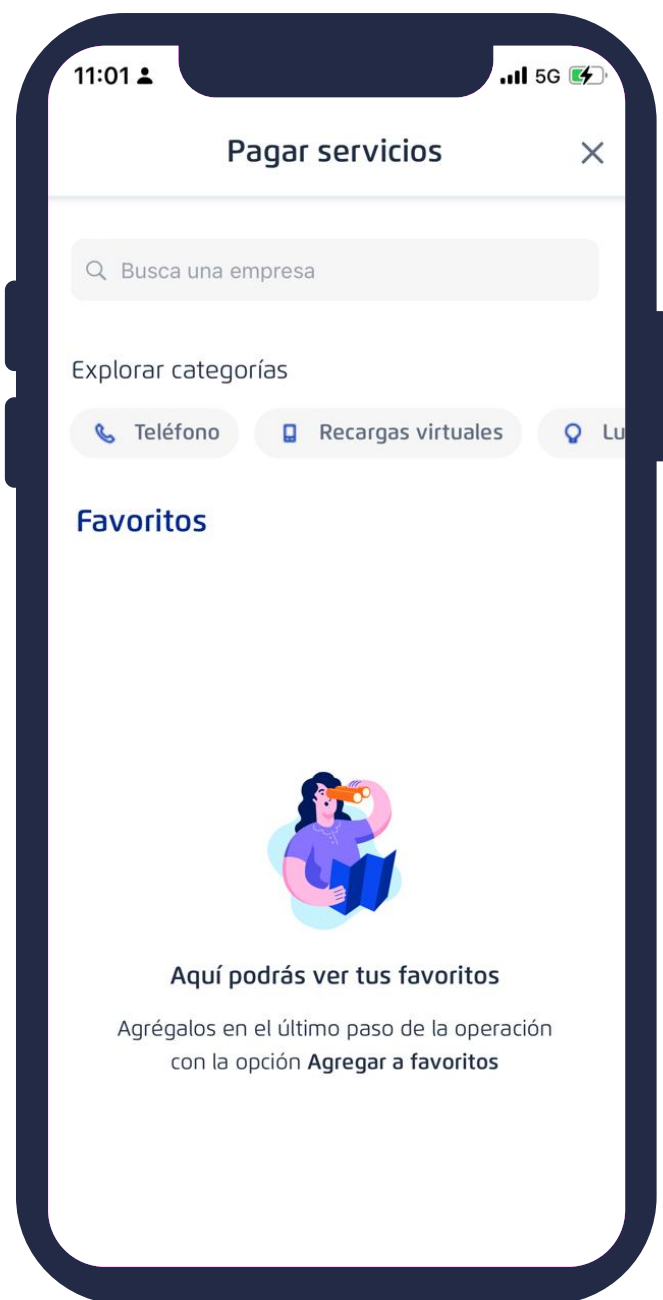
11:01

5G

Pagar servicios

Busca una empresa

Explorar categorías

Teléfono

Recargas virtuales

Lu

Favoritos

Aquí podrás ver tus favoritos

Agrégalos en el último paso de la operación con la opción **Agregar a favoritos**